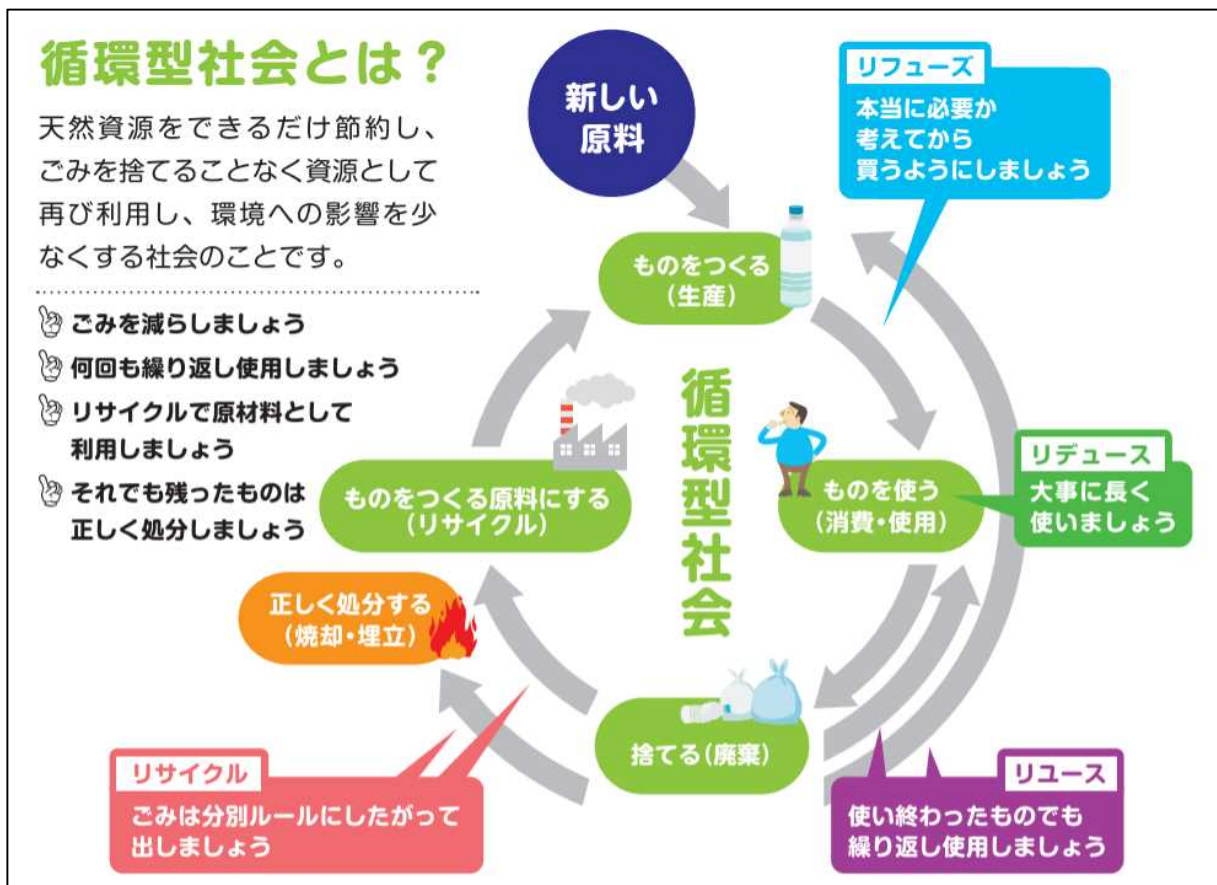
循環型社会とは？

天然資源をできるだけ節約し、ごみを捨てることなく資源として再び利用し、環境への影響を少なくする社会のことです。

ごみを減らしましょう

何回も繰り返し使用しましょう

リサイクルで原材料として利用しましょう

それでも残ったものは正しく処分しましょう

新しい原料

リフューズ
本当に必要か考えてから買うようにしましょう

ものをつくる
（生産）

循環型社会

リデュース
大事に長く使いましょう

ものを使う
（消費・使用）

ものをつくる原料にする
（リサイクル）

正しく処分する
（焼却・埋立）

捨てる（廃棄）

リサイクル
ごみは分別ルールにしたがって出しましょう

リユース
使い終わったものでも繰り返し使用しましょう